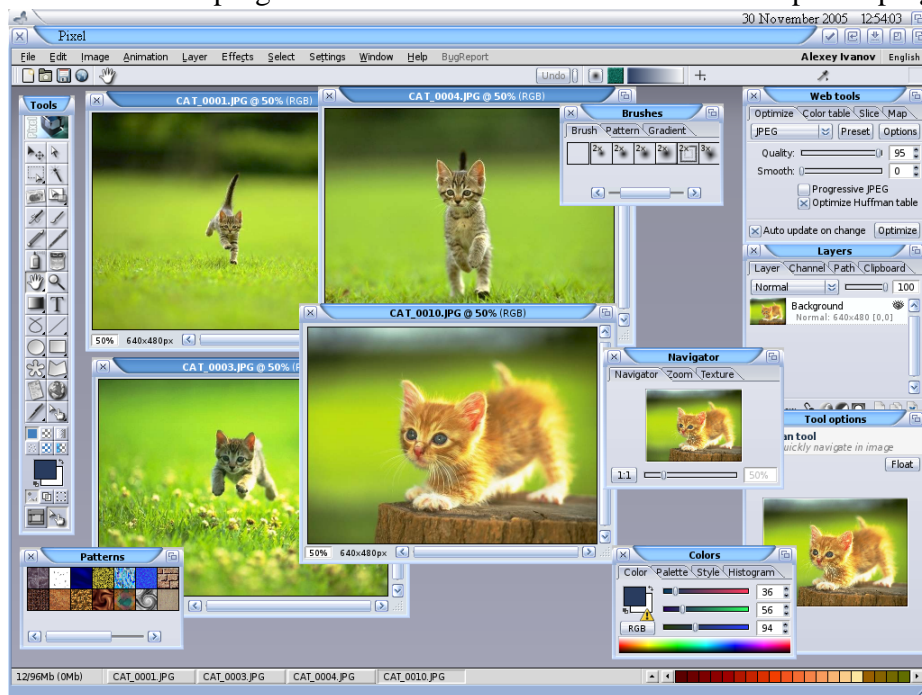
30 November 2005 12:54:03

Pixel

File Edit Image Animation Layer Effects Select Settings Window Help BugReport

Alexey Ivanov English

Undo

Tools

CAT_0001.JPG @ 50% (RGB)

CAT_0004.JPG @ 50% (RGB)

Brushes

Brush Pattern Gradient

Web tools

Optimize Color table Slice Map

JPEG Preset Options

Quality: 95

Smooth: 0

Progressive JPEG

Optimize Huffman table

Auto update on change Optimize

Layers

Layer Channel Path Clipboard

Normal 100

Background

Normal: 640x480 [0,0]

50% 640x480px

CAT_0010.JPG @ 50% (RGB)

CAT_0003.JPG @ 50% (R

Navigator

Navigator Zoom Texture

1:1 50%

Tool options

an tool

uickly navigate in image

Float

50% 640x480px

Patterns

Colors

Color Palette Style Histogram

36

56

RGB 94

12/96Mb (0Mb) CAT_0001.JPG CAT_0003.JPG CAT_0004.JPG CAT_0010.JPG